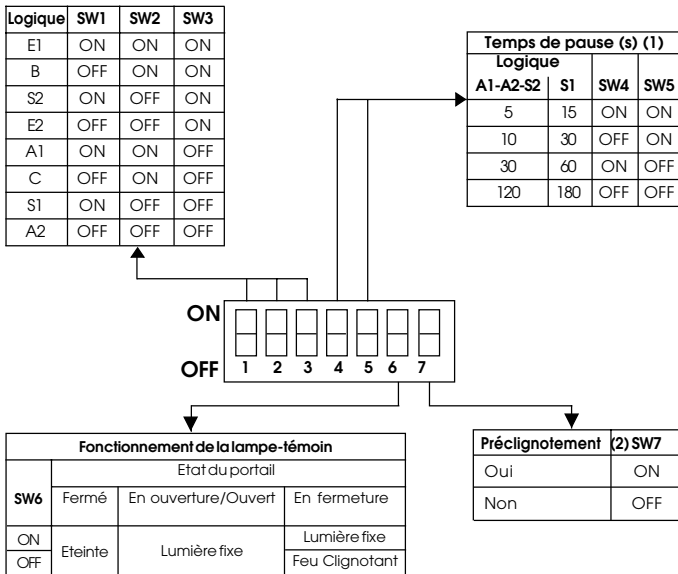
| Logique | SW1 | SW2 | SW3 |
|---|---|---|---|
| E1 | ON | ON | ON |
| B | OFF | ON | ON |
| S2 | ON | OFF | ON |
| E2 | OFF | OFF | ON |
| A1 | ON | ON | OFF |
| C | OFF | ON | OFF |
| S1 | ON | OFF | OFF |
| A2 | OFF | OFF | OFF |

| Temps de pause (s) (1) | | | |
|---|---|---|---|
| Logique A1-A2-S2 | S1 | SW4 | SW5 |
| 5 | 15 | ON | ON |
| 10 | 30 | OFF | ON |
| 30 | 60 | ON | OFF |
| 120 | 180 | OFF | OFF |

ON

OFF 1 2 3 4 5 6 7

| Fonctionnement de la lampe-témoin | | | |
|---|---|---|---|
| | Etat du portail | | |
| SW6 | Fermé | En ouverture/Ouvert | En fermeture |
| ON | Eteinte | Lumière fixe | Lumière fixe |
| OFF | | | Feu Clignotant |

| Préclignotement (2) | SW7 |
|---|---|
| Oui | ON |
| Non | OFF |